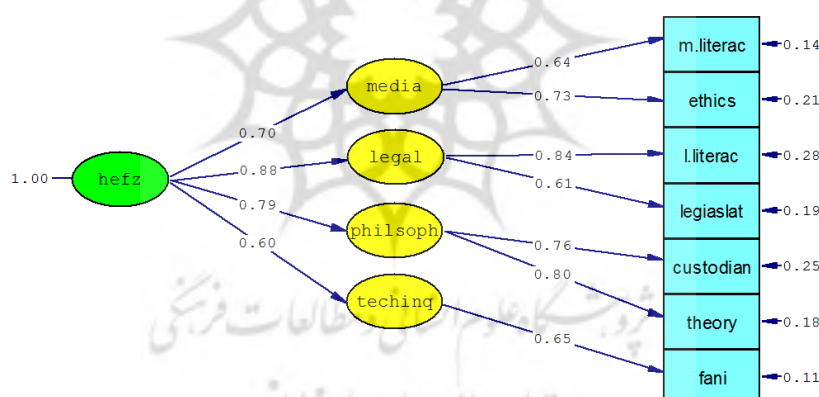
1.00
hefz
0.70
0.88
0.79
0.60
media
legal
philsoph
techinq
0.64
0.73
0.84
0.61
0.76
0.80
0.65
m.literac
ethics
l.literac
legiaslat
custodian
theory
fani
0.14
0.21
0.28
0.19
0.25
0.18
0.11
پژوهشگاه علوم انسانی و مطالعات فرهنگی